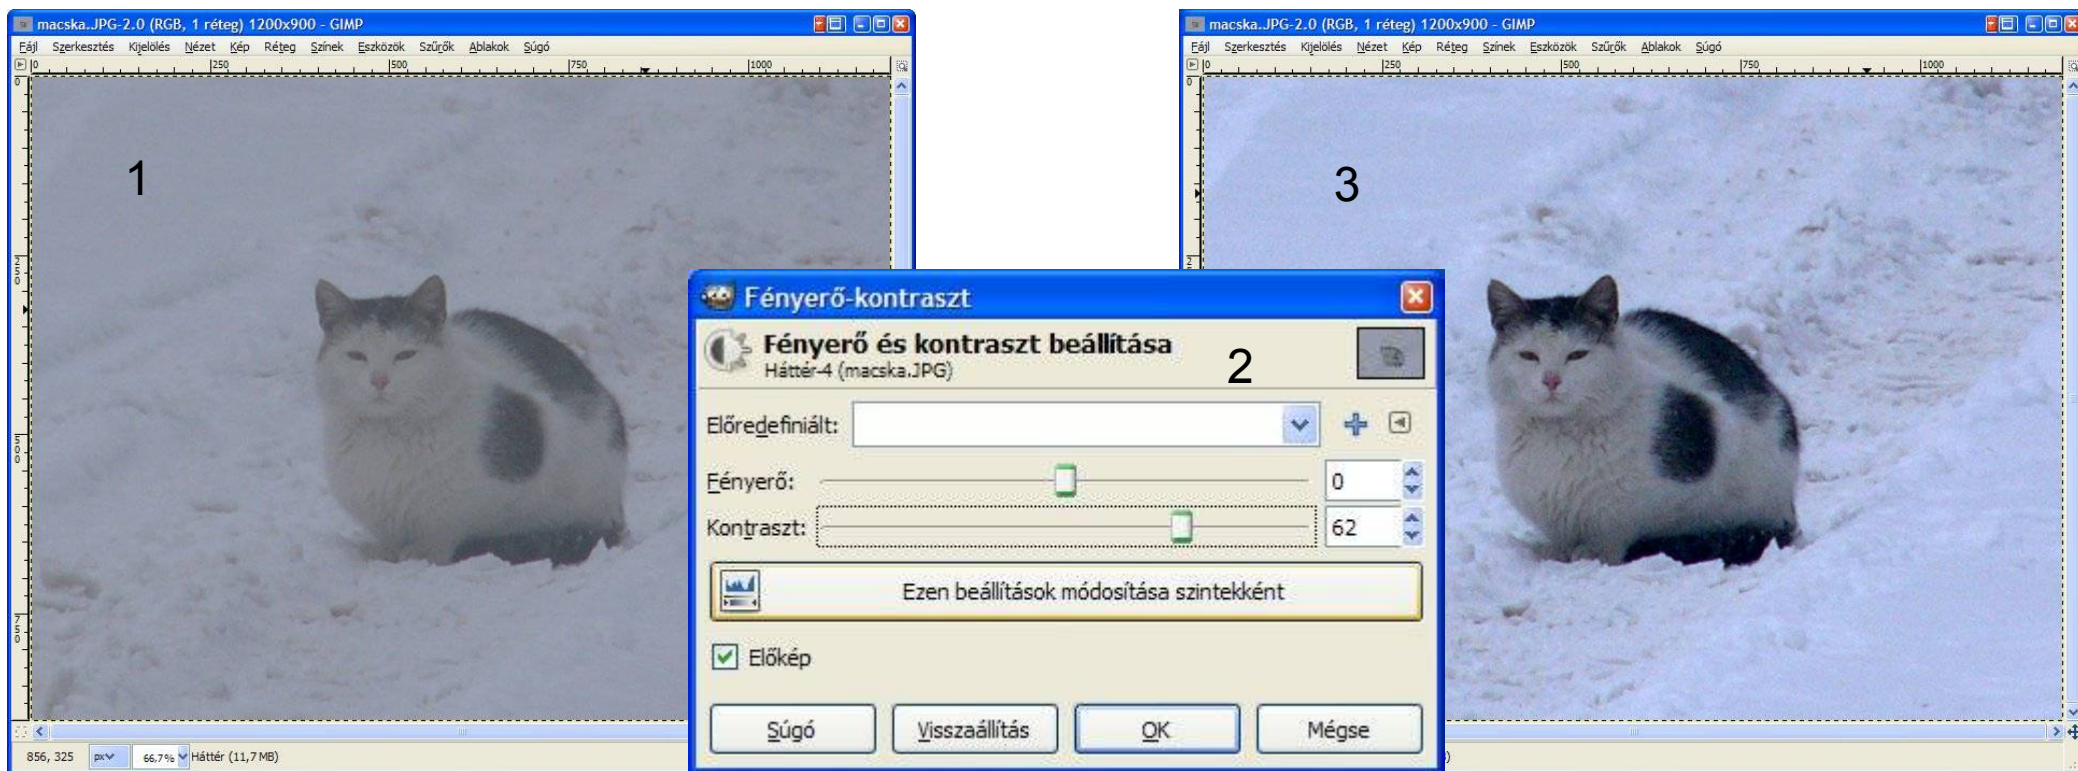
macska.JPG-2.0 (RGB, 1 réteg) 1200x900 - GIMP

Fájl Szerkesztés Kijelölés Nézet Kép Réteg Színek Eszközök Szűrők Ablakok Súgó

0 250 500 750 1000

1

856, 325 px 66,7% Háttér (11,7 MB)

macska.JPG-2.0 (RGB, 1 réteg) 1200x900 - GIMP

Fájl Szerkesztés Kijelölés Nézet Kép Réteg Színek Eszközök Szűrők Ablakok Súgó

0 250 500 750 1000

3

Fényerő-kontraszt

Fényerő és kontraszt beállítása

Háttér-4 (macska.JPG)

2

Előredefiniált:

Fényerő: 0

Kontraszt: 62

Ezen beállítások módosítása szintekként

Előkép

Súgó Visszaállítás OK Mégse